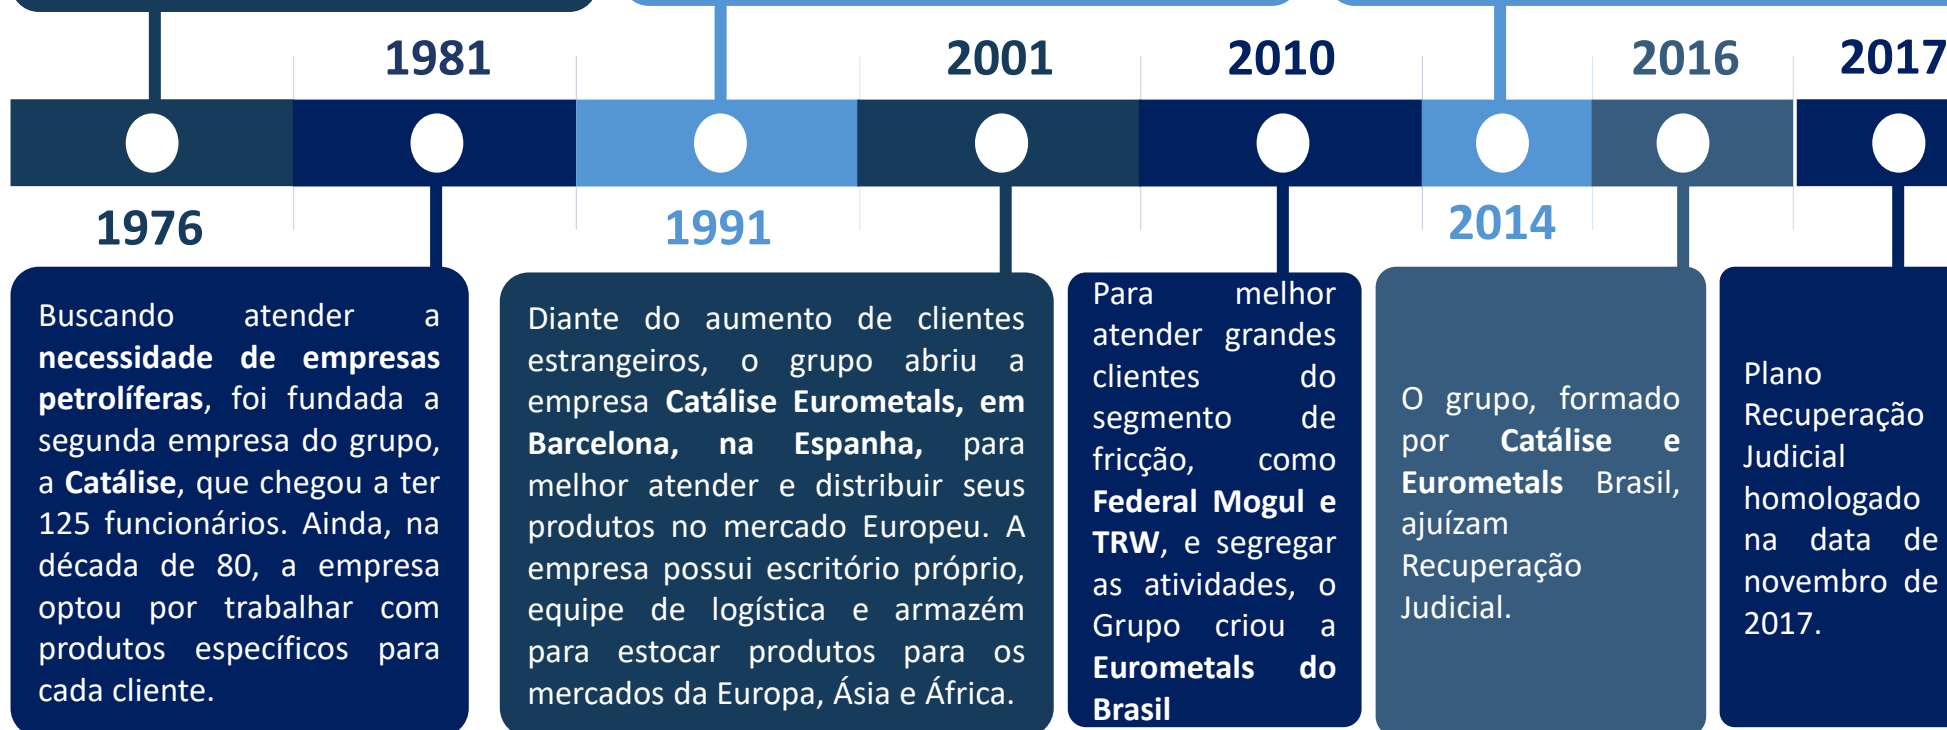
1981

2001

2010

2016

2017

1976

1991

2014

Buscando atender a **necessidade de empresas petrolíferas**, foi fundada a segunda empresa do grupo, a **Catálise**, que chegou a ter 125 funcionários. Ainda, na década de 80, a empresa optou por trabalhar com produtos específicos para cada cliente.

Diante do aumento de clientes estrangeiros, o grupo abriu a empresa **Catálise Eurometals, em Barcelona, na Espanha,** para melhor atender e distribuir seus produtos no mercado Europeu. A empresa possui escritório próprio, equipe de logística e armazém para estocar produtos para os mercados da Europa, Ásia e África.

Para melhor atender grandes clientes do segmento de fricção, como **Federal Mogul e TRW**, e segregar as atividades, o Grupo criou a **Eurometals do Brasil**

O grupo, formado por **Catálise e Eurometals** Brasil, ajuízam Recuperação Judicial.

Plano Recuperação Judicial homologado na data de novembro de 2017.